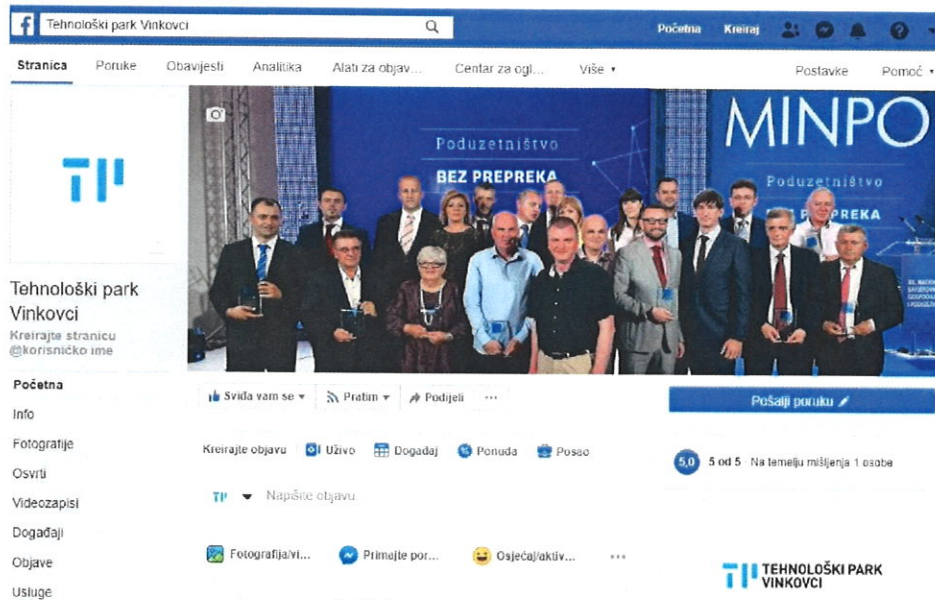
Tehnološki park Vinkovci

Početna Kreiraj

Stranica Poruke Obavijesti Analitika Alati za objav... Centar za ogl... Više ▾ Postavke Pomoć ▾

Poduzetništvo
BEZ PREPREKA

MINPO
Poduzetništvo
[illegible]PREPREKA

TP

Tehnološki park Vinkovci
Kreirajte stranicu @korisničko ime

Početna
Info
Fotografije
Osvrti
Videozapisi
Događaji
Objave
Usluge

Sviđa vam se ▾ Pratim ▾ Podijeli ···

Pošalji poruku

Kreirajte objavu Uživo Događaj Ponuda Posao

5,0 5 od 5 · Na temelju mišljenja 1 osobe

TP ▾ Napišite objavu

Fotografija/vi... Primajte por... Osjećaj/aktiv... ···

TP TEHNOLOŠKI PARK VINKOVCI